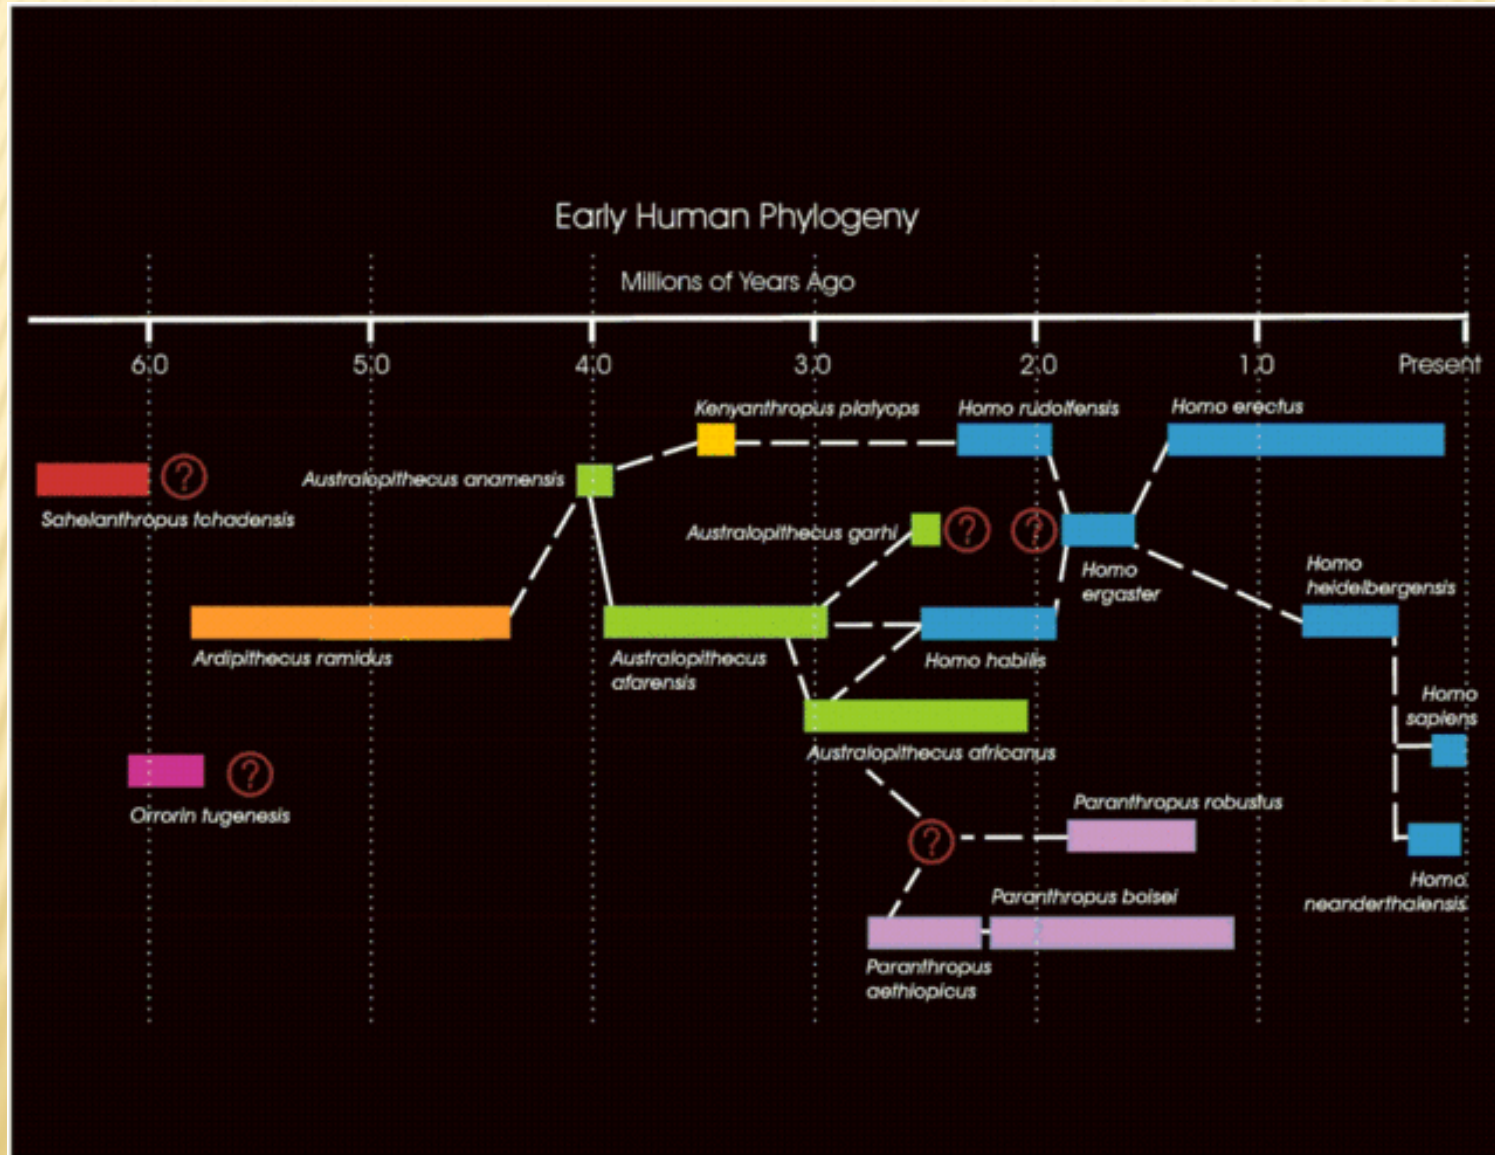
Early Human Phylogeny

Millions of Years Ago

6.0
5.0
4.0
3.0
2.0
1.0
Present

Kenyanthropus platyops
Homo rudolfensis
Homo erectus

?
Australopithecus anamensis
Sahelanthropus tchadensis

Australopithecus garhi
?
?
Homo ergaster

Homo heidelbergensis

Ardipithecus ramidus
Australopithecus afarensis
Homo habilis

Homo sapiens

Australopithecus africanus

?
Orrorin tugenesis

Paranthropus robustus
?

Homo neanderthalensis

Paranthropus boisei

Paranthropus aethiopicus